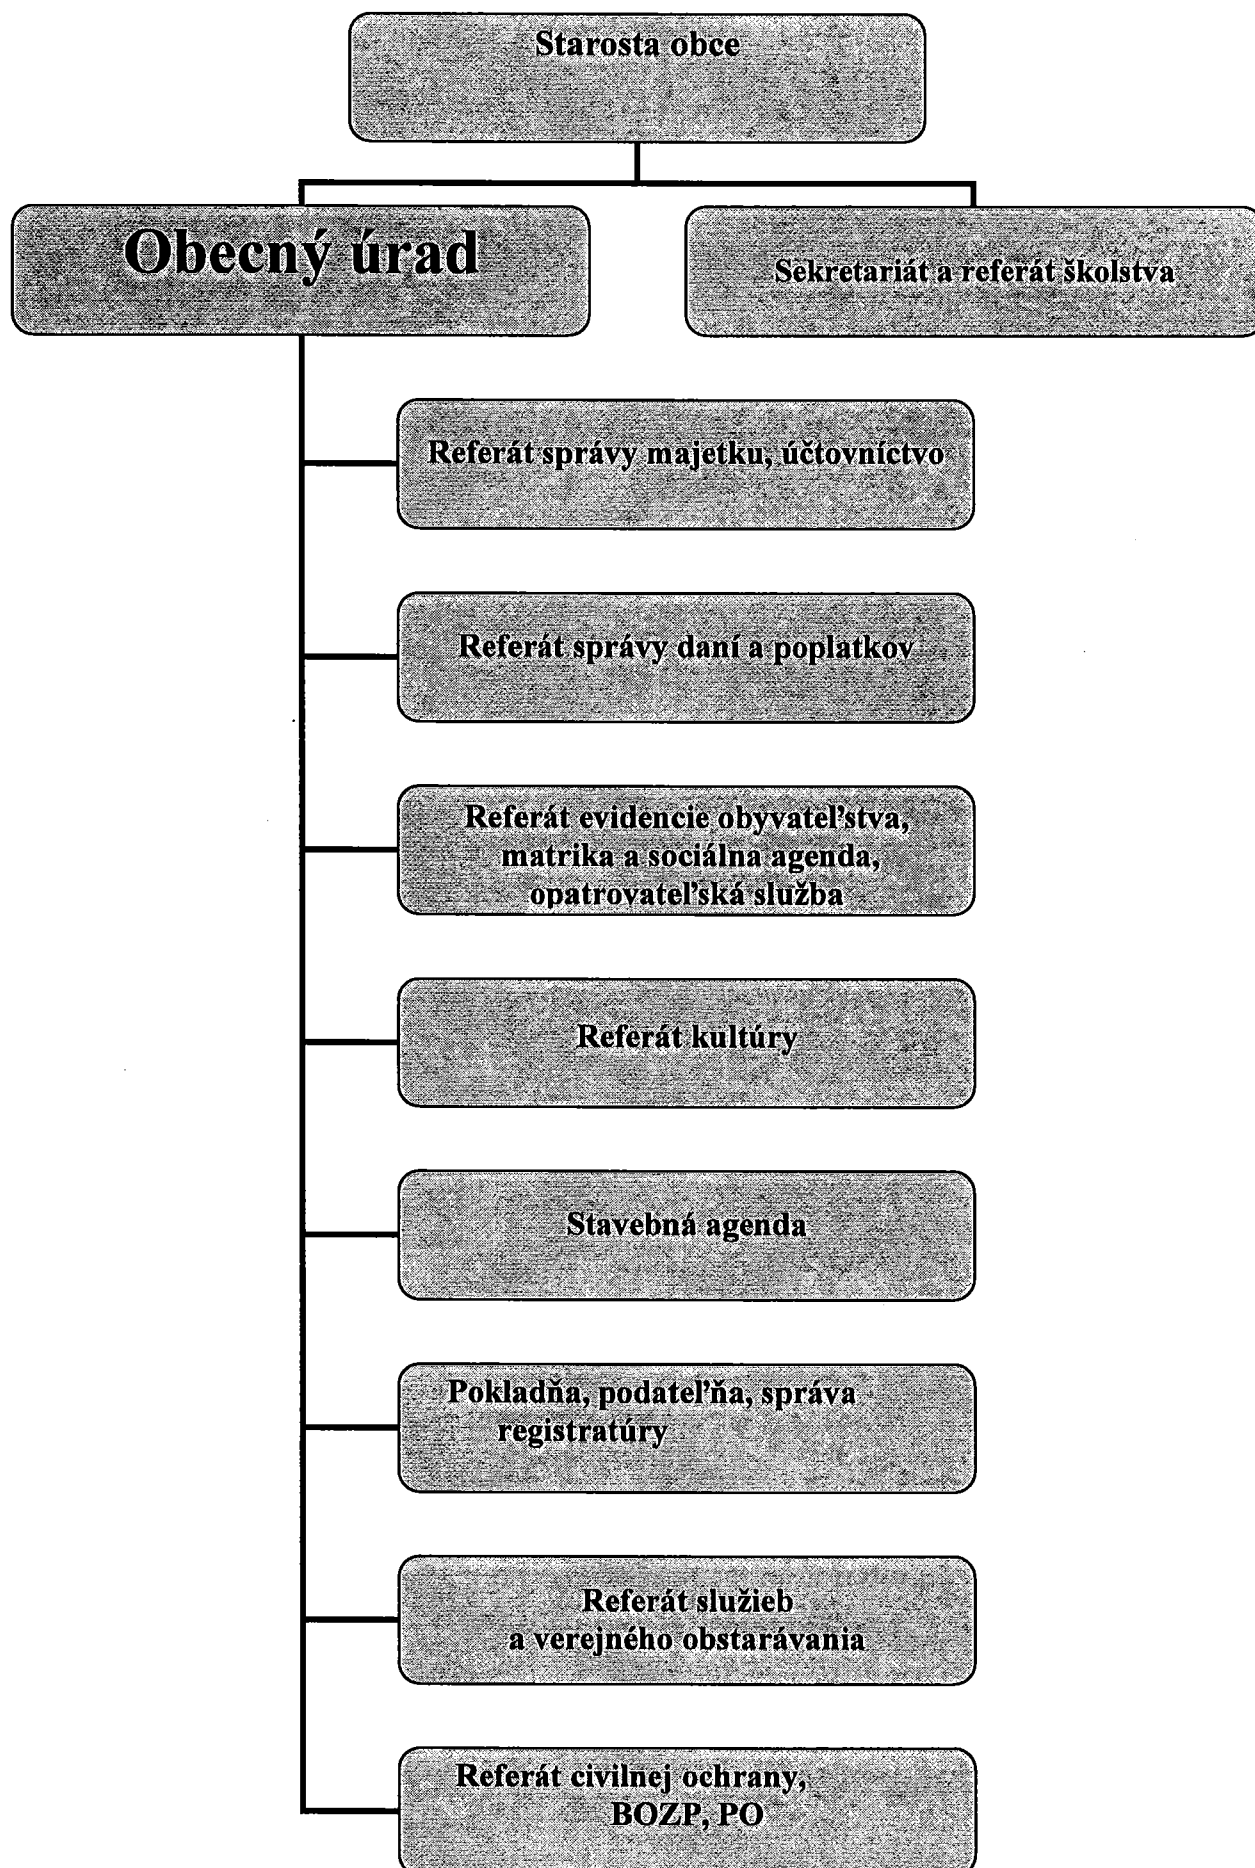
Starosta obce

Obecný úrad

Sekretariát a referát školstva

Referát správy majetku, účtovníctvo

Referát správy daní a poplatkov

Referát evidencie obyvateľstva, matrika a sociálna agenda, opatrovateľská služba

Referát kultúry

Stavebná agenda

Pokladňa, podateľňa, správa registratúry

Referát služieb a verejného obstarávania

Referát civilnej ochrany, BOZP, PO